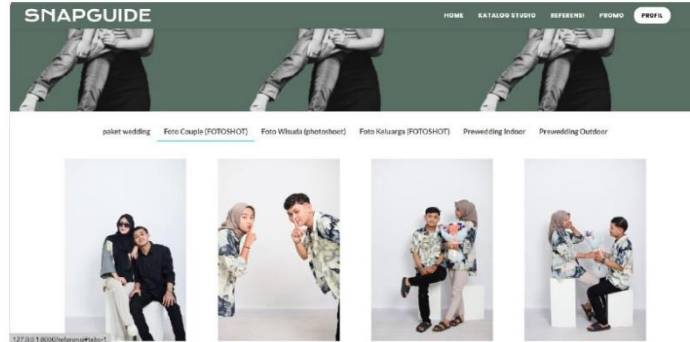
SNAPGUIDE

HOME KATALOG STUDIO REFERENSI PROMO PROFIL

paket wedding Foto Couple (FOTOSHOT) Foto Wisuda (photoshoot) Foto Keluarga (FOTOSHOT) Prewedding Indoor Prewedding Outdoor

127.0.0.1:8000/referensi#tabs-1